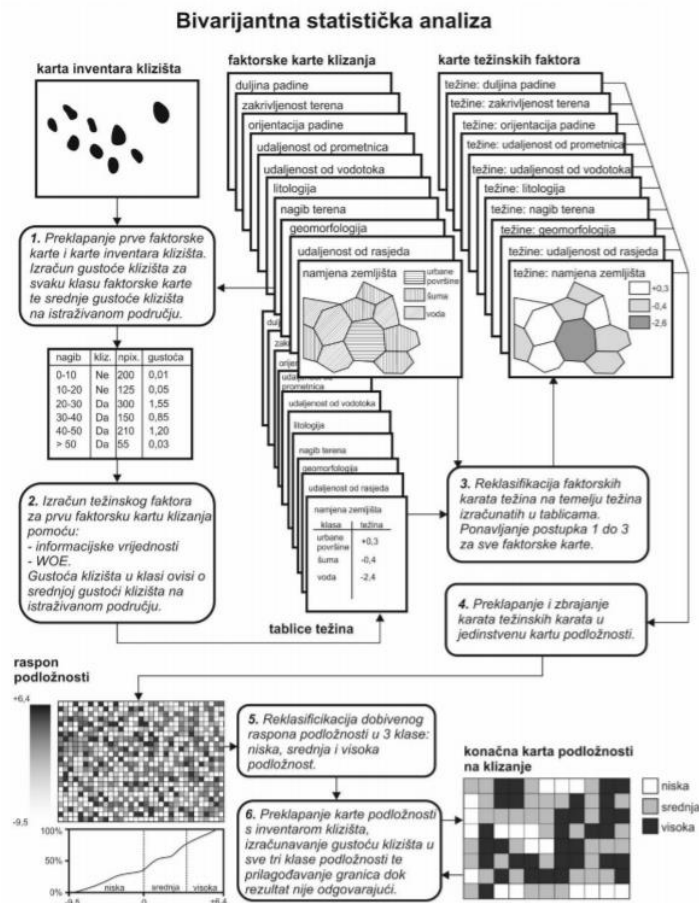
Bivarijantna statistička analiza

karta inventara klizišta

faktorske karte klizanja

karte težinskih faktora

duljina padine
zakrivljenost terena
orijentacija padine
udaljenost od prometnica
udaljenost od vodotoka
litologija
nagib terena
geomorfologija
udaljenost od rasjeda
namjena zemljišta

urbane površine
šuma
voda

težine: duljina padine
težine: zakrivljenost terena
težine: orijentacija padine
težine: udaljenost od prometnica
težine: udaljenost od vodotoka
težine: litologija
težine: nagib terena
težine: geomorfologija
težine: udaljenost od rasjeda
težine: namjena zemljišta

+0,3
-0,4
-2,6

1. Preklapanje prve faktorske karte i karte inventara klizišta. Izračun gustoće klizišta za svaku klasu faktorske karte te srednje gustoće klizišta na istraživanom području.

| nagib | kliz. | npix. | gustoća |
|---|---|---|---|
| 0-10 | Ne | 200 | 0,01 |
| 10-20 | Ne | 125 | 0,05 |
| 20-30 | Da | 300 | 1,55 |
| 30-40 | Da | 150 | 0,85 |
| 40-50 | Da | 210 | 1,20 |
| > 50 | Da | 55 | 0,03 |

dulj
zakr
orije
uda prometnica
udaljenost od vodotoka
litologija
nagib terena
geomorfologija
udaljenost od rasjeda
namjena zemljišta

| klasa | težina |
|---|---|
| urbane površine | +0,3 |
| šuma | -0,4 |
| voda | -2,4 |

2. Izračun težinskog faktora za prvu faktorsku kartu klizanja pomoću:
- informacijske vrijednosti
- WOE.
Gustoća klizišta u klasi ovisi o srednjoj gustoći klizišta na istraživanom području.

tablice težina

3. Reklasifikacija faktorskih karata težina na temelju težina izračunatih u tablicama. Ponavljanje postupka 1 do 3 za sve faktorske karte.

4. Preklapanje i zbrajanje karata težinskih karata u jedinstvenu kartu podložnosti.

raspon podložnosti

+6,4
-9,5

100%
50%
0%
niska
srednja
visoka
-9,5
0
+6,4

5. Reklasifikacija dobivenog raspona podložnosti u 3 klase: niska, srednja i visoka podložnost.

6. Preklapanje karte podložnosti s inventarom klizišta, izračunavanje gustoće klizišta u sve tri klase podložnosti te prilagođavanje granica dok rezultat nije odgovarajući.

konačna karta podložnosti na klizanje

niska
srednja
visoka